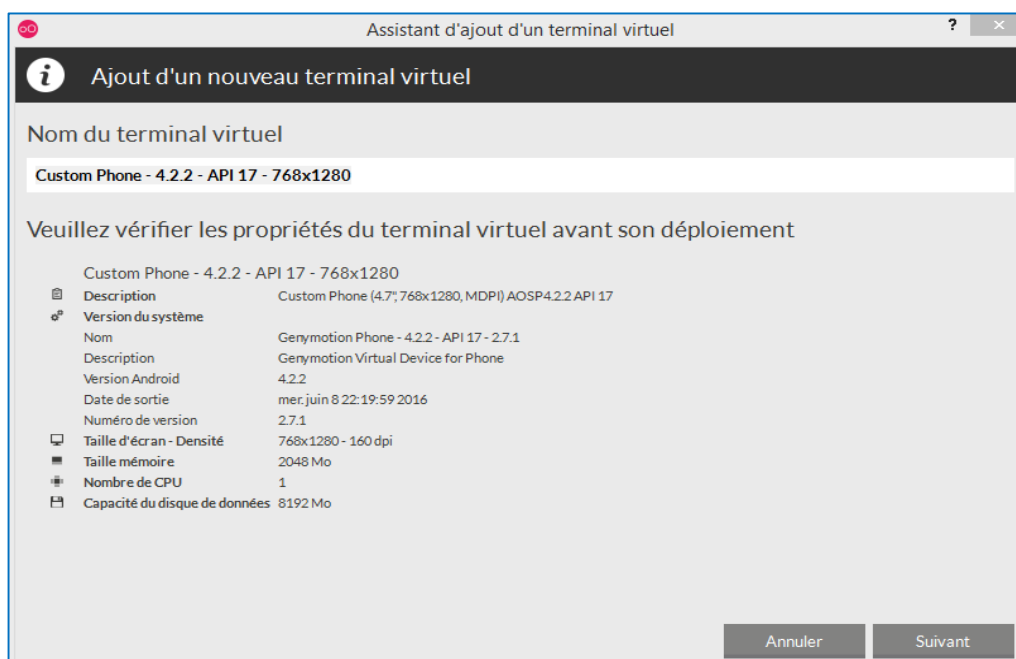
Assistant d'ajout d'un terminal virtuel

?

Ajout d'un nouveau terminal virtuel

Nom du terminal virtuel

Custom Phone - 4.2.2 - API 17 - 768x1280

Veuillez vérifier les propriétés du terminal virtuel avant son déploiement

Custom Phone - 4.2.2 - API 17 - 768x1280

| | |
|---|---|
| Description | Custom Phone (4.7", 768x1280, MDPI) AOSP4.2.2 API 17 |
| Version du système | |
| Nom | Genymotion Phone - 4.2.2 - API 17 - 2.7.1 |
| Description | Genymotion Virtual Device for Phone |
| Version Android | 4.2.2 |
| Date de sortie | mer. juin 8 22:19:59 2016 |
| Numéro de version | 2.7.1 |
| Taille d'écran - Densité | 768x1280 - 160 dpi |
| Taille mémoire | 2048 Mo |
| Nombre de CPU | 1 |
| Capacité du disque de données | 8192 Mo |

Annuler

Suivant